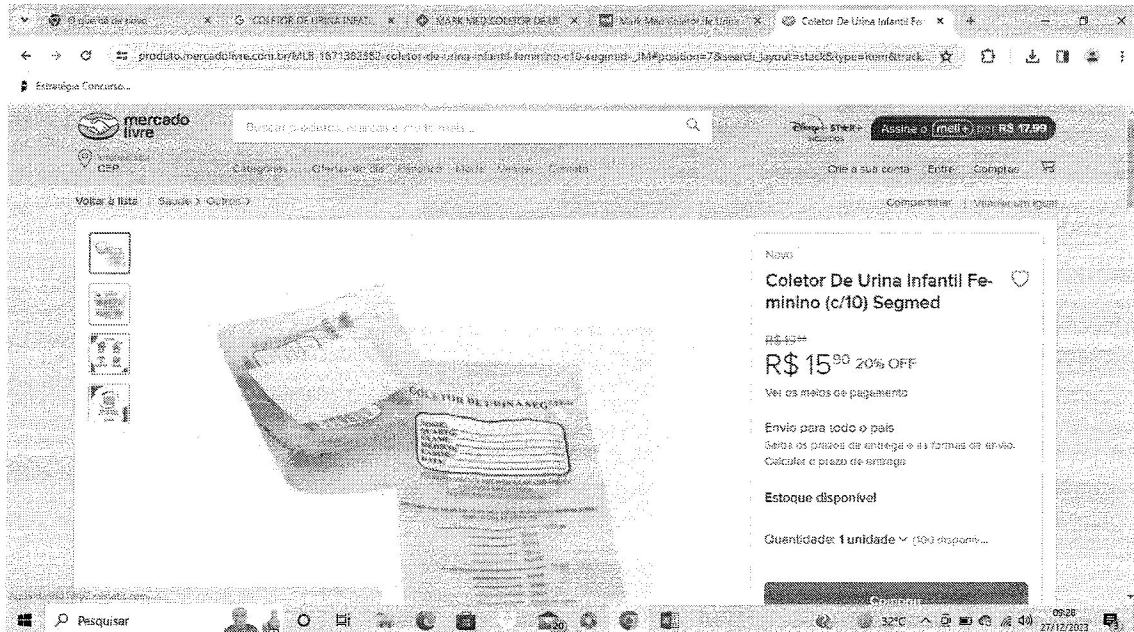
O quente de novo × COLETOR DE URINA INFATI... × MARK MED COLETOR DE UR... × Mark Med coletor de Urina... × Coletor De Urina Infantil Fe... × +

produto.mercadolivre.com.br/MLB-1871382852-coletor-de-urina-infantil-feminino-c10-segmed-_JM#position=7&search_layout=stack&type=item&track...

Estratégia Concursos

mercado livre

Buscar produtos, marcas e muito mais...

Disney+ STAR+

Assine o meli+ por R$ 17,99

CEP

Categorias Ofertas do dia Histórico Moda Vender Contato

Crie a sua conta Entre Compras

Voltar à lista | Saúde > Outros

Compartilhar | Vender um igual

Novo

Coletor De Urina Infantil Feminino (c/10) Segmed

R$ 19⁹⁹

R$ 15⁹⁰ 20% OFF

Ver os meios de pagamento

Envio para todo o país

Saiba os prazos de entrega e as formas de envio.

Calcular o prazo de entrega

Estoque disponível

Quantidade: 1 unidade (100 disponív...

COLETOR DE URINA SEG

NOME
IDADE
LEITO
DATA

Comprar

Pesquisar

32°C

09:28
27/12/2023